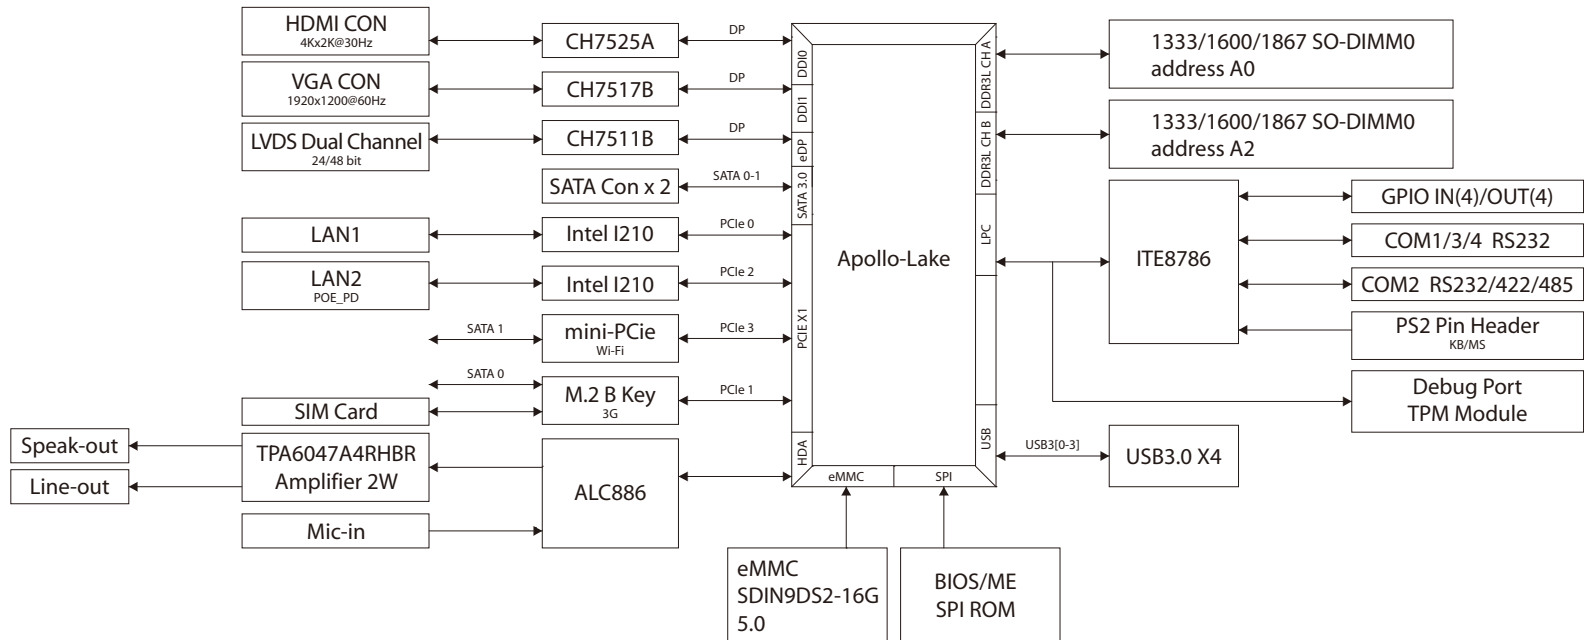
HDMI CON
4Kx2K@30Hz

CH7525A

DP

VGA CON
1920x1200@60Hz

CH7517B

DP

LVDS Dual Channel
24/48 bit

CH7511B

DP

SATA Con x 2

SATA 0-1

LAN1

Intel I210

PCIe 0

LAN2
POE_PD

Intel I210

PCIe 2

SATA 1

mini-PCie
Wi-Fi

PCIe 3

SATA 0

M.2 B Key
3G

PCIe 1

SIM Card

Speak-out

TPA6047A4RHBR
Amplifier 2W

Line-out

ALC886

Mic-in

DDI0

DDI1

eDP

SATA 3.0

PCIE X1

HDA

eMMC

SPI

Apollo-Lake

DDR3L CH A

DDR3L CH B

LPC

USB

1333/1600/1867 SO-DIMM0
address A0

1333/1600/1867 SO-DIMM0
address A2

ITE8786

GPIO IN(4)/OUT(4)

COM1/3/4 RS232

COM2 RS232/422/485

PS2 Pin Header
KB/MS

Debug Port
TPM Module

USB3[0-3]

USB3.0 X4

eMMC
SDIN9DS2-16G
5.0

BIOS/ME
SPI ROM